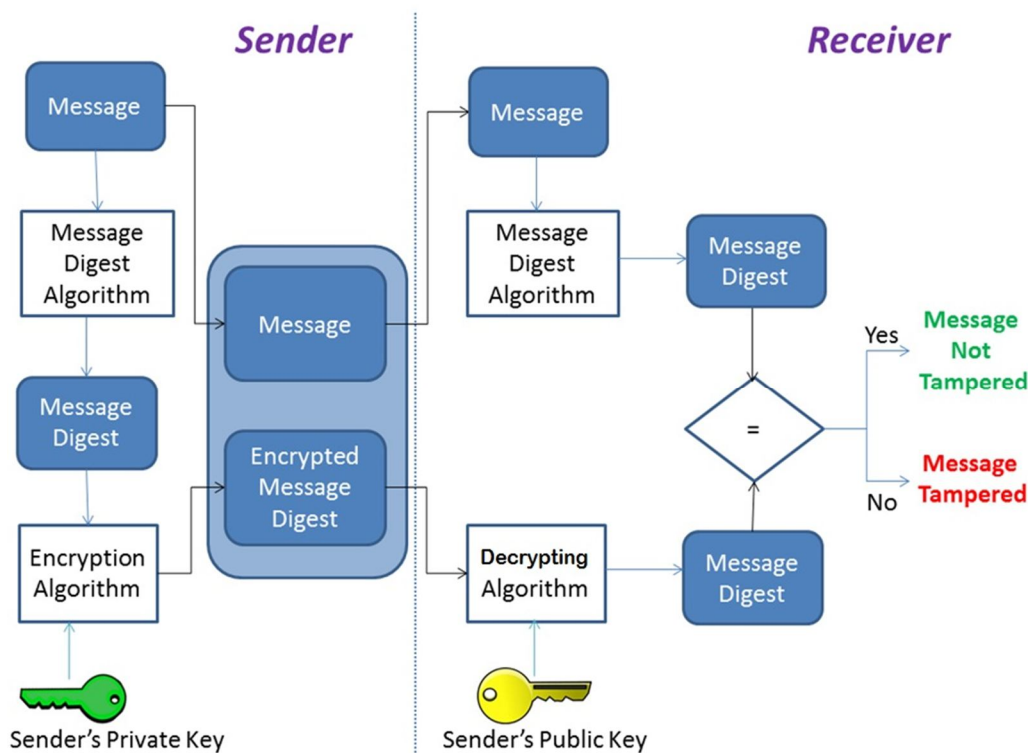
Sender

Receiver

Message

Message Digest Algorithm

Message Digest

Encryption Algorithm

Sender's Private Key

Message

Encrypted Message Digest

Message

Message Digest Algorithm

Message Digest

=

Yes

Message Not Tampered

No

Message Tampered

Decrypting Algorithm

Message Digest

Sender's Public Key